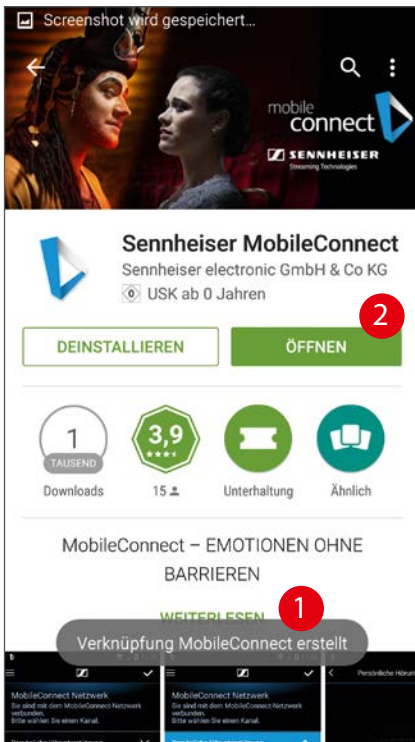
Screenshot wird gespeichert...

mobile connect
SENNHEISER
Streaming Technologies

Sennheiser MobileConnect
Sennheiser electronic GmbH & Co KG
0 USK ab 0 Jahren

2

DEINSTALLIEREN

ÖFFNEN

1
TAUSEND
Downloads

3,9
15

Unterhaltung

Ähnlich

MobileConnect – EMOTIONEN OHNE BARRIEREN

WEITERLESEN

1

Verknüpfung MobileConnect erstellt

MobileConnect Netzwerk
Sie sind mit dem MobileConnect-Netzwerk verbunden.
Bitte wählen Sie einen Kanal.

MobileConnect Netzwerk
Sie sind mit dem MobileConnect-Netzwerk verbunden.
Bitte wählen Sie einen Kanal.

Persönliche Hörung